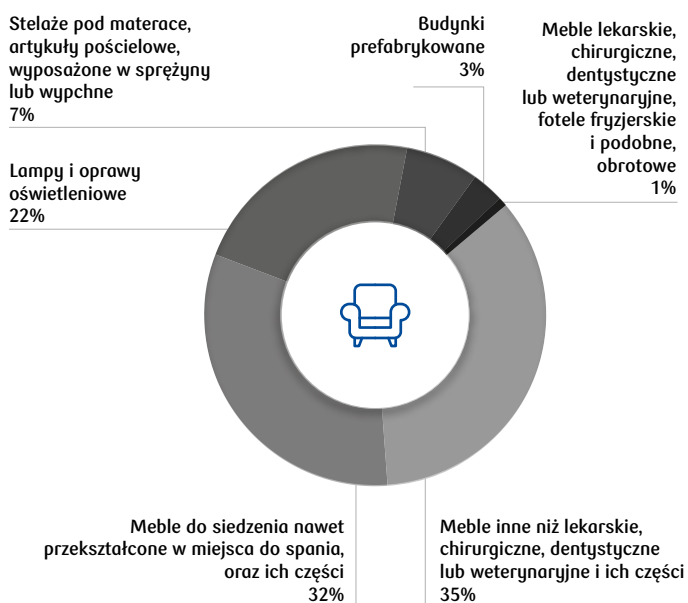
Stelaże pod materace, artykuły pościelowe, wyposażone w sprężyny lub wypchne
7%

Budynki prefabrykowane
3%

Meble lekarskie, chirurgiczne, dentystyczne lub weterynaryjne, fotele fryzjerskie i podobne, obrotowe
1%

Lampy i oprawy oświetleniowe
22%

Meble do siedzenia nawet przekształcone w miejsca do spania, oraz ich części
32%

Meble inne niż lekarskie, chirurgiczne, dentystyczne lub weterynaryjne i ich części
35%